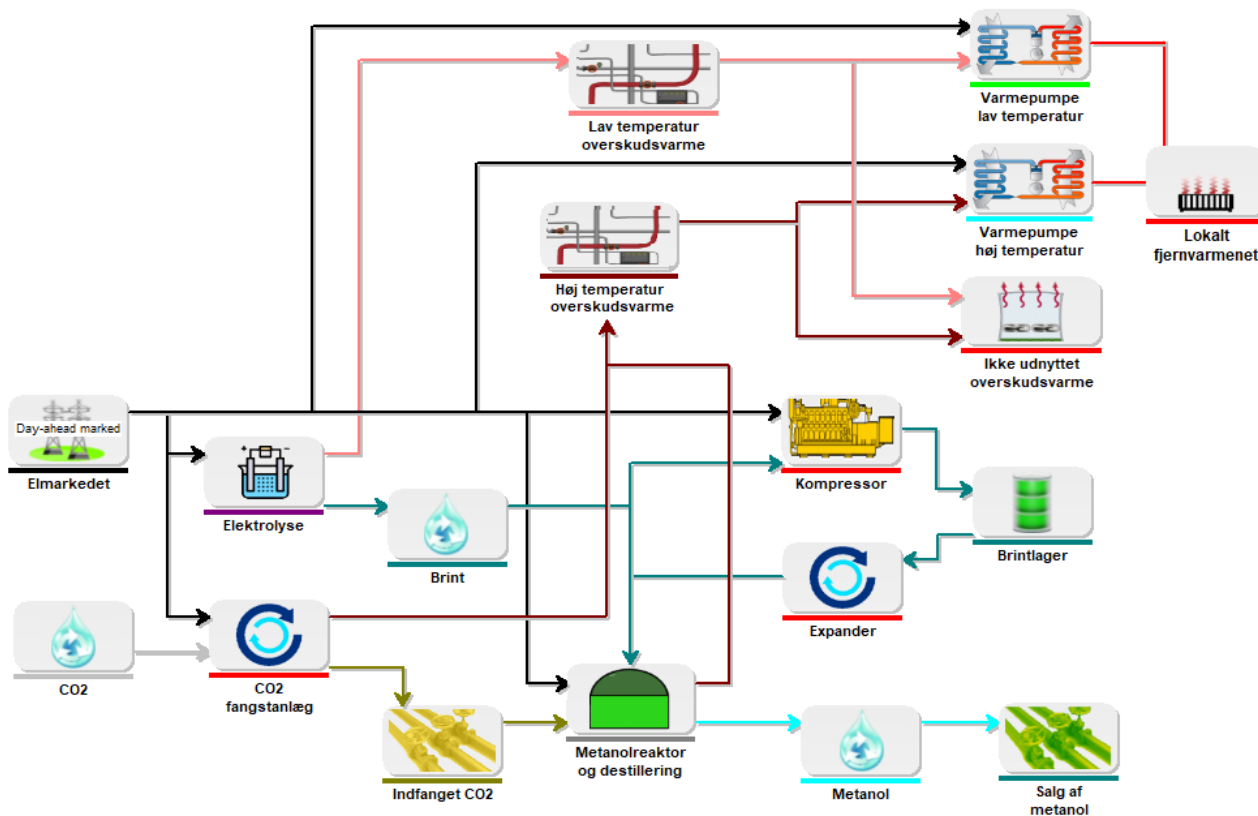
Lav temperatur overskudsvarme

Varmepumpe lav temperatur

Varmepumpe høj temperatur

Lokalt fjernvarmenet

Høj temperatur overskudsvarme

Ikke udnyttet overskudsvarme

Day-ahead marked

Elmarkedet

Kompressor

Elektrolyse

Brint

Brintlager

Expander

CO2

CO2 fangstanlæg

Metanolreaktor og destillering

Metanol

Salg af metanol

Indfanget CO2